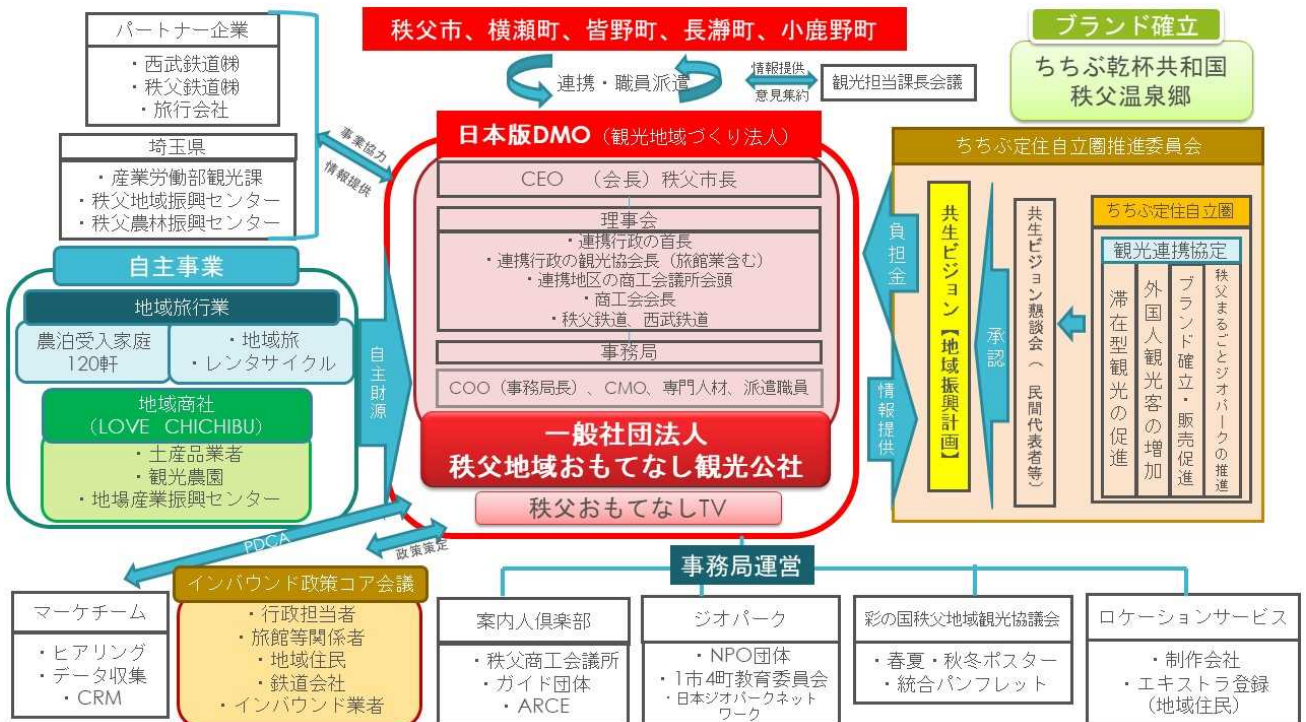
パートナー企業
・西武鉄道㈱
・秩父鉄道㈱
・旅行会社

埼玉県
・産業労働部観光課
・秩父地域振興センター
・秩父農林振興センター

事業協力
情報提供

秩父市、横瀬町、皆野町、長瀞町、小鹿野町

連携・職員派遣

情報提供
意見集約

観光担当課長会議

ブランド確立
ちちぶ乾杯共和国
秩父温泉郷

日本版DMO（観光地域づくり法人）

CEO　（会長）秩父市長

理事会
・連携行政の首長
・連携行政の観光協会長（旅館業含む）
・連携地区の商工会議所会頭
・商工会会長
・秩父鉄道、西武鉄道

事務局
COO（事務局長）、CMO、専門人材、派遣職員

一般社団法人
秩父地域おもてなし観光公社

秩父おもてなしTV

自主事業

地域旅行業
農泊受入家庭 120軒
・地域旅
・レンタサイクル

地域商社
（LOVE　CHICHIBU）
・土産品業者
・観光農園
・地場産業振興センター

自主財源

ちちぶ定住自立圏推進委員会

負担金
情報提供

共生ビジョン【地域振興計画】

承認

共生ビジョン懇談会（民間代表者等）

ちちぶ定住自立圏
観光連携協定
滞在型観光の促進
外国人観光客の増加
ブランド確立・販売促進
秩父まるごとジオパークの推進

PDCA
政策策定

インバウンド政策コア会議
・行政担当者
・旅館等関係者
・地域住民
・鉄道会社
・インバウンド業者

マーケチーム
・ヒアリング
・データ収集
・CRM

事務局運営

案内人倶楽部
・秩父商工会議所
・ガイド団体
・ARCE

ジオパーク
・NPO団体
・1市4町教育委員会
・日本ジオパークネットワーク

彩の国秩父地域観光協議会
・春夏・秋冬ポスター
・統合パンフレット

ロケーションサービス
・制作会社
・エキストラ登録（地域住民）